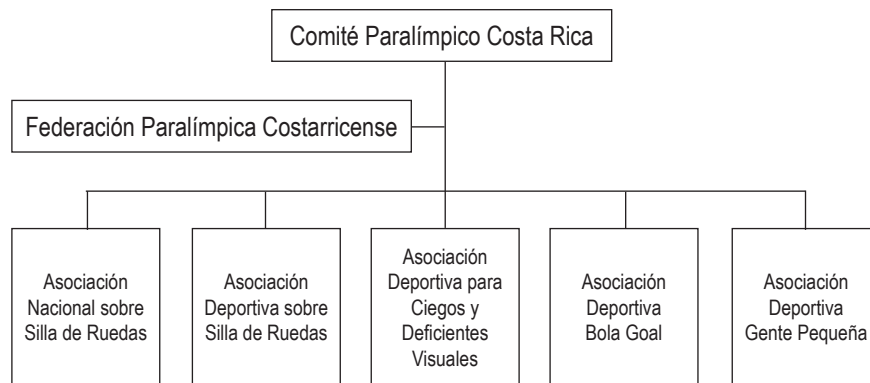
Comité Paralímpico Costa Rica

Federación Paralímpica Costarricense

Asociación Nacional sobre Silla de Ruedas

Asociación Deportiva sobre Silla de Ruedas

Asociación Deportiva para Ciegos y Deficientes Visuales

Asociación Deportiva Bola Goal

Asociación Deportiva Gente Pequeña